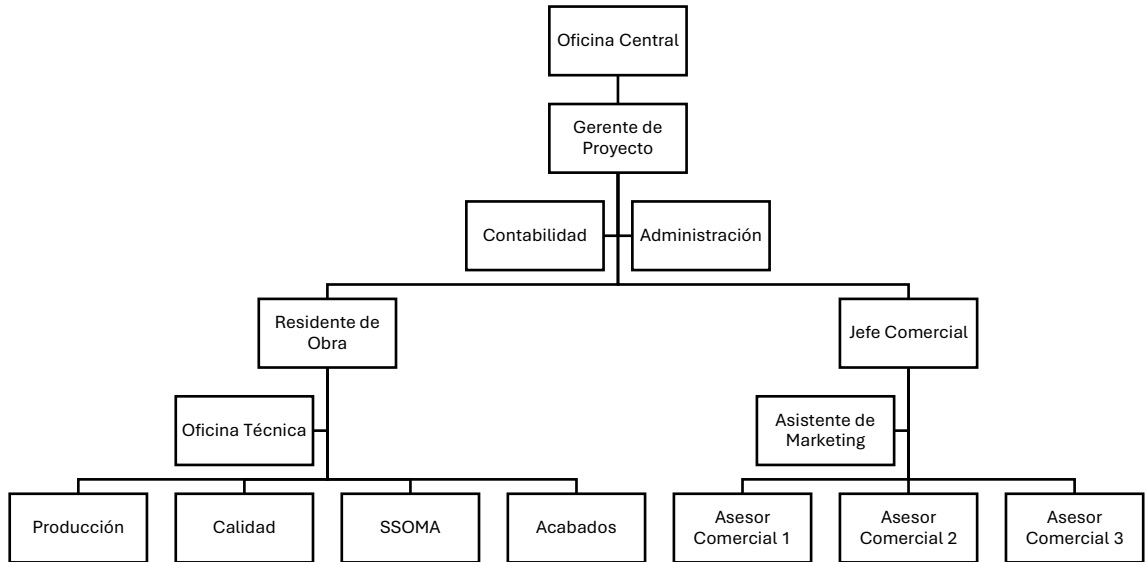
Oficina Central

Gerente de Proyecto

Contabilidad

Administración

Residente de Obra

Jefe Comercial

Oficina Técnica

Asistente de Marketing

Producción

Calidad

SSOMA

Acabados

Asesor Comercial 1

Asesor Comercial 2

Asesor Comercial 3